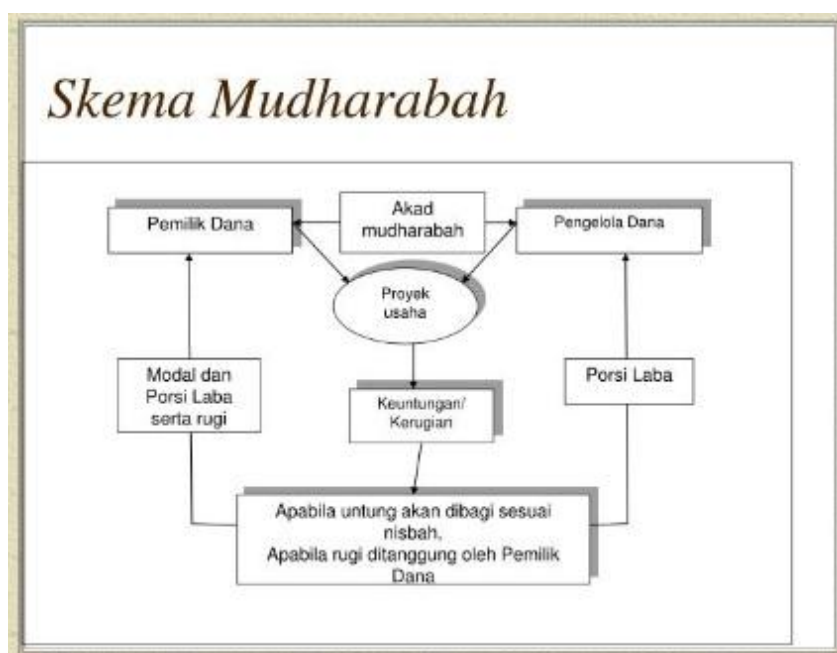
Skema Mudharabah

Pemilik Dana

Akad mudharabah

Pengelola Dana

Proyek usaha

Modal dan Porsi Laba serta rugi

Keuntungan/ Kerugian

Porsi Laba

Apabila untung akan dibagi sesuai nisbah, Apabila rugi ditanggung oleh Pemilik Dana